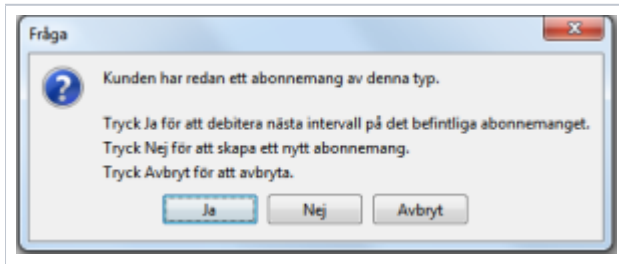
Fråga

Kunden har redan ett abonnemang av denna typ.

Tryck Ja för att debitera nästa intervall på det befintliga abonnemanget.
Tryck Nej för att skapa ett nytt abonnemang.
Tryck Avbryt för att avbryta.

Ja
Nej
Avbryt